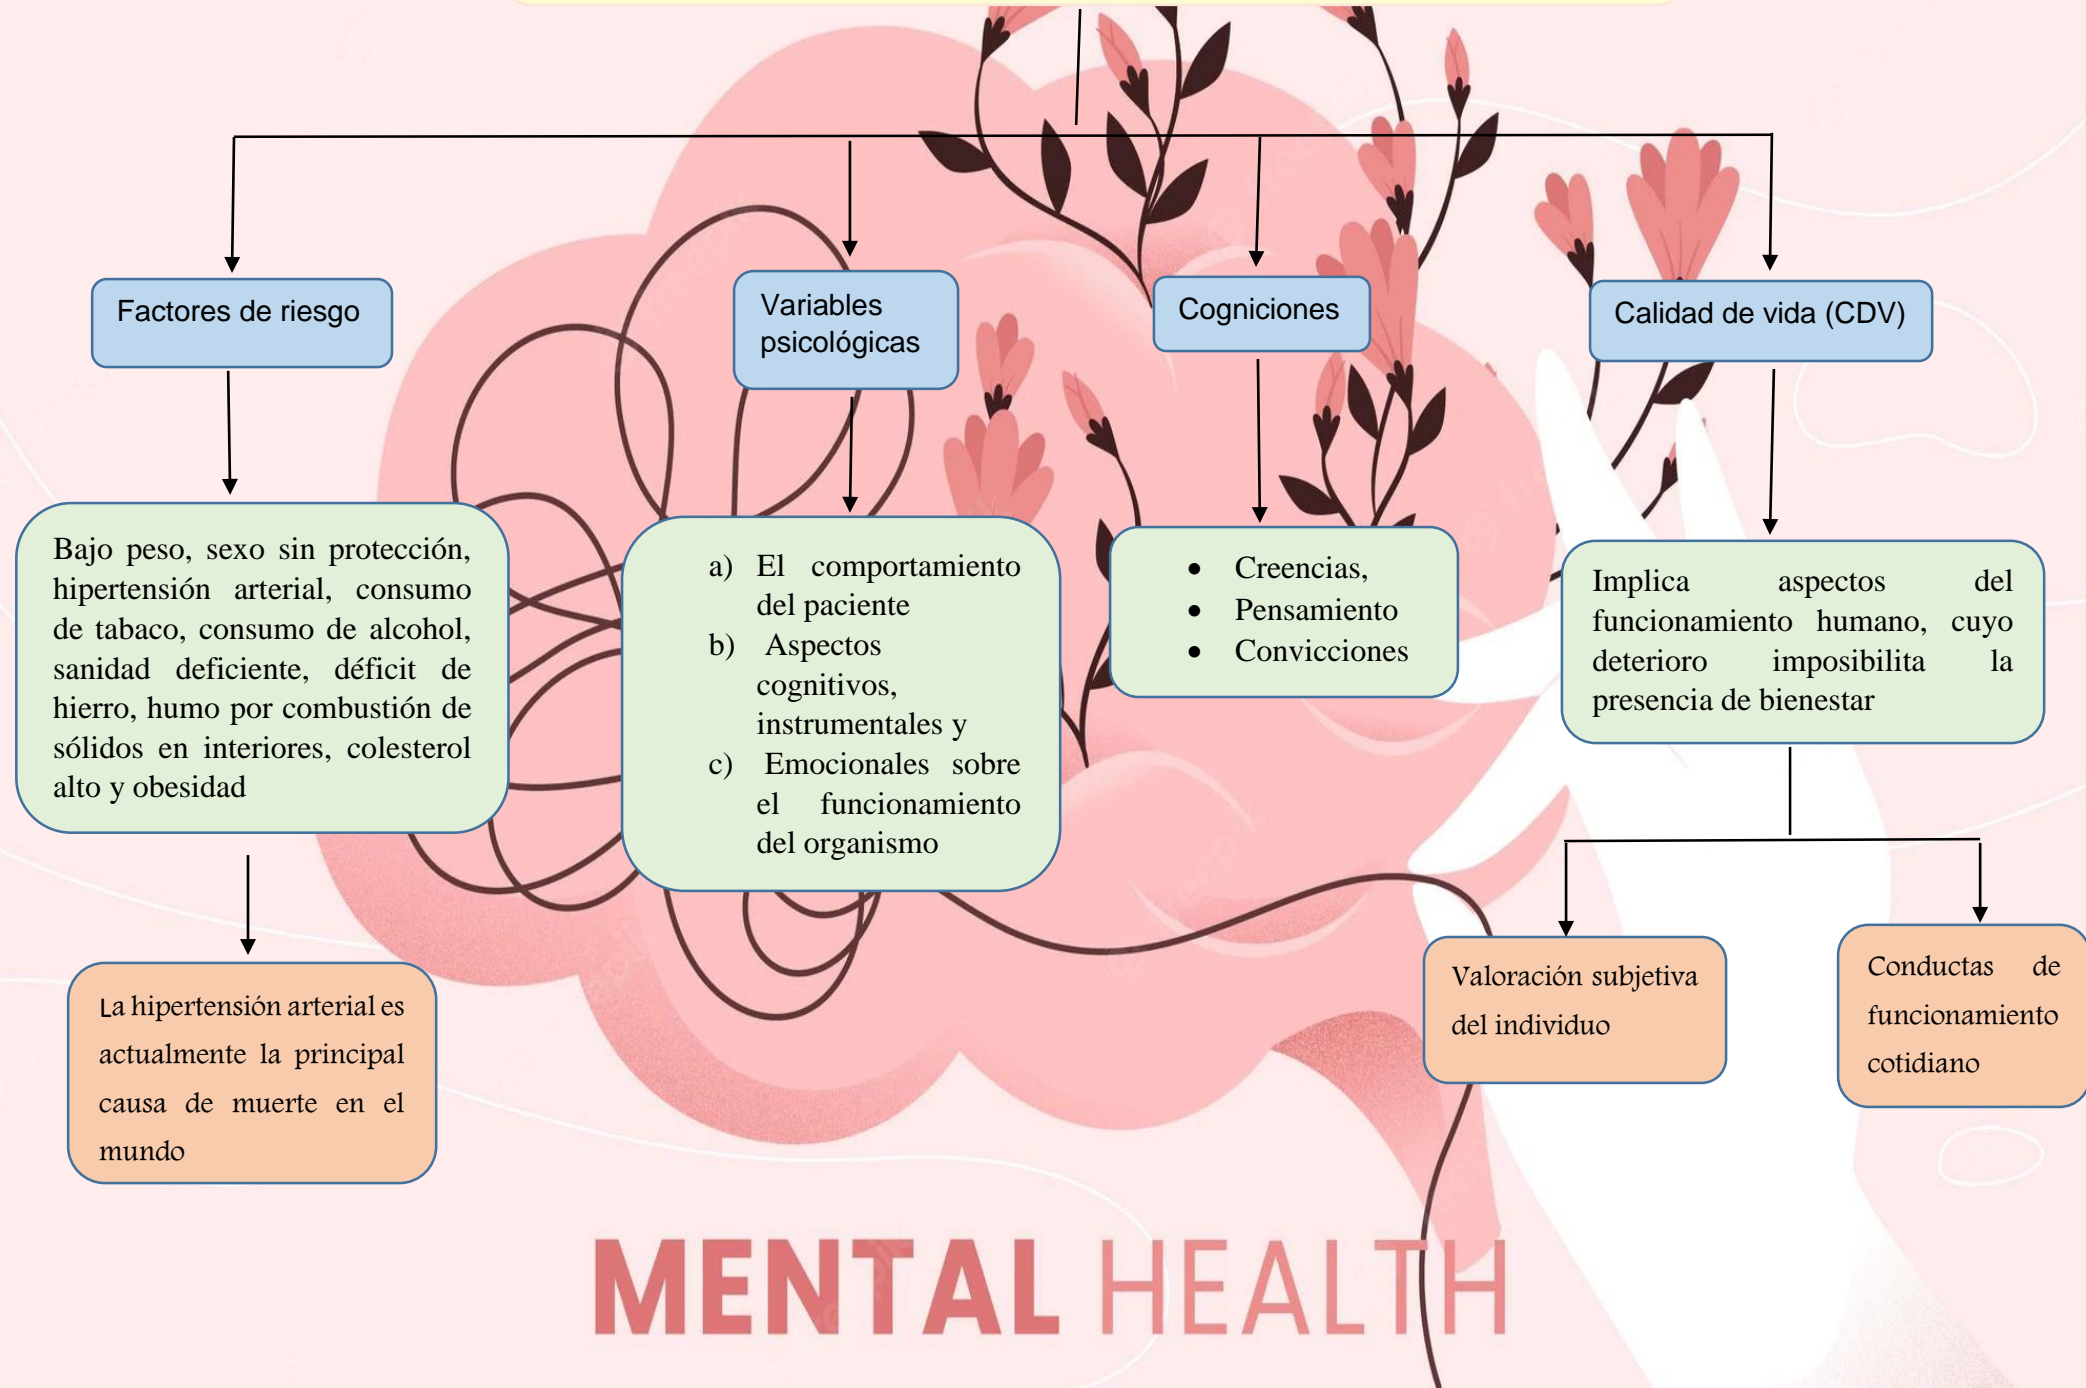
Factores de riesgo

Variables psicológicas

Cogniciones

Calidad de vida (CDV)

Bajo peso, sexo sin protección, hipertensión arterial, consumo de tabaco, consumo de alcohol, sanidad deficiente, déficit de hierro, humo por combustión de sólidos en interiores, colesterol alto y obesidad

a) El comportamiento del paciente
b) Aspectos cognitivos, instrumentales y
c) Emocionales sobre el funcionamiento del organismo

• Creencias,
• Pensamiento
• Convicciones

Implica aspectos del funcionamiento humano, cuyo deterioro imposibilita la presencia de bienestar

La hipertensión arterial es actualmente la principal causa de muerte en el mundo

Valoración subjetiva del individuo

Conductas de funcionamiento cotidiano

MENTAL HEALTH